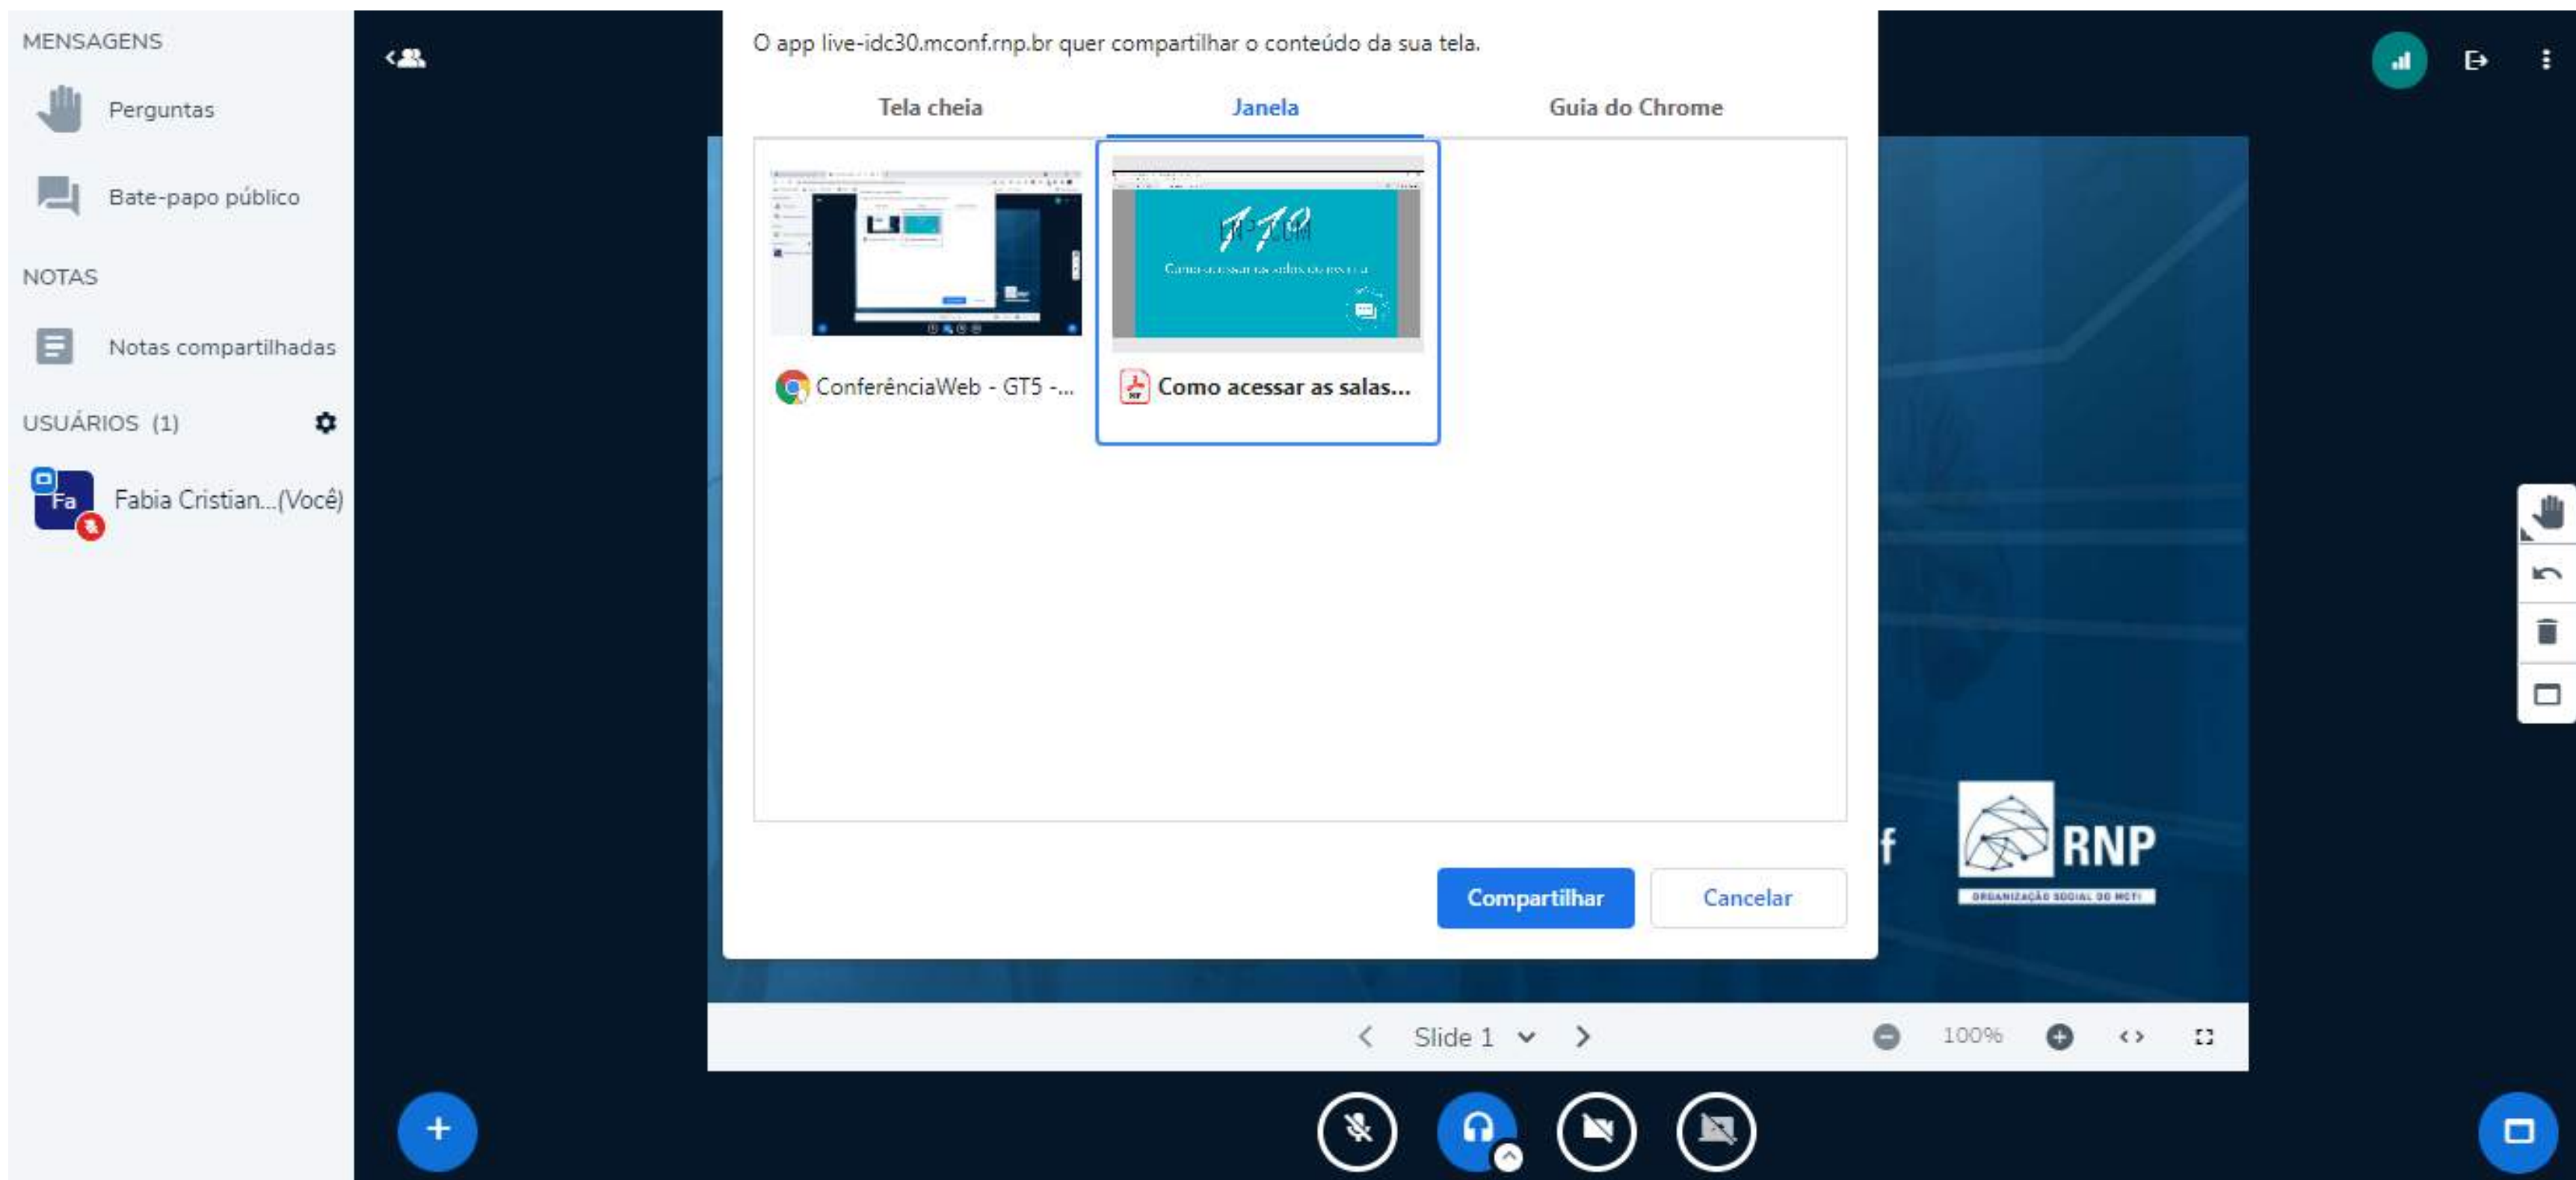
MENSAGENS

Perguntas

Bate-papo público

NOTAS

Notas compartilhadas

USUÁRIOS (1)

Fa

Fabia Cristian...(Você)

O app live-idc30.mconf.rnp.br quer compartilhar o conteúdo da sua tela.

Tela cheia

Janela

Guia do Chrome

ConferênciaWeb - GT5 -...

Como acessar as salas...

Compartilhar

Cancelar

RNP

ORGANIZAÇÃO SOCIAL DO MCTI

Slide 1

100%